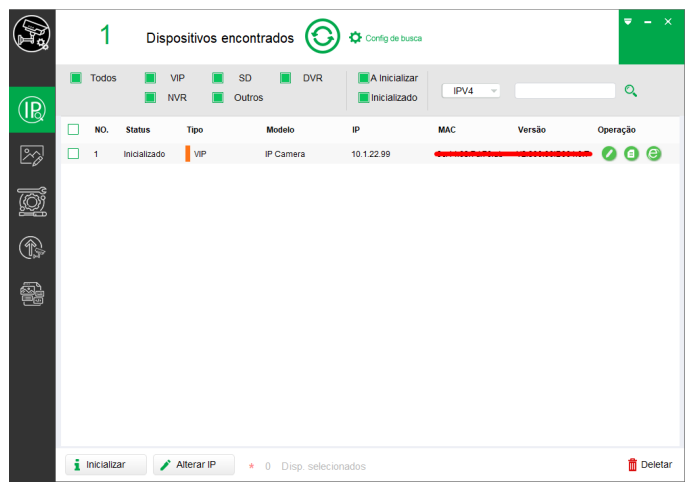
1 Dispositivos encontrados

Config de busca

Todos VIP SD DVR
NVR Outros

A Inicializar
Inicializado

IPV4

| NO. | Status | Tipo | Modelo | IP | MAC | Versão | Operação |
|---|---|---|---|---|---|---|---|
| 1 | Inicializado | VIP | IP Camera | 10.1.22.99 | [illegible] | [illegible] | |

Inicializar Alterar IP * 0 Disp. selecionados Deletar